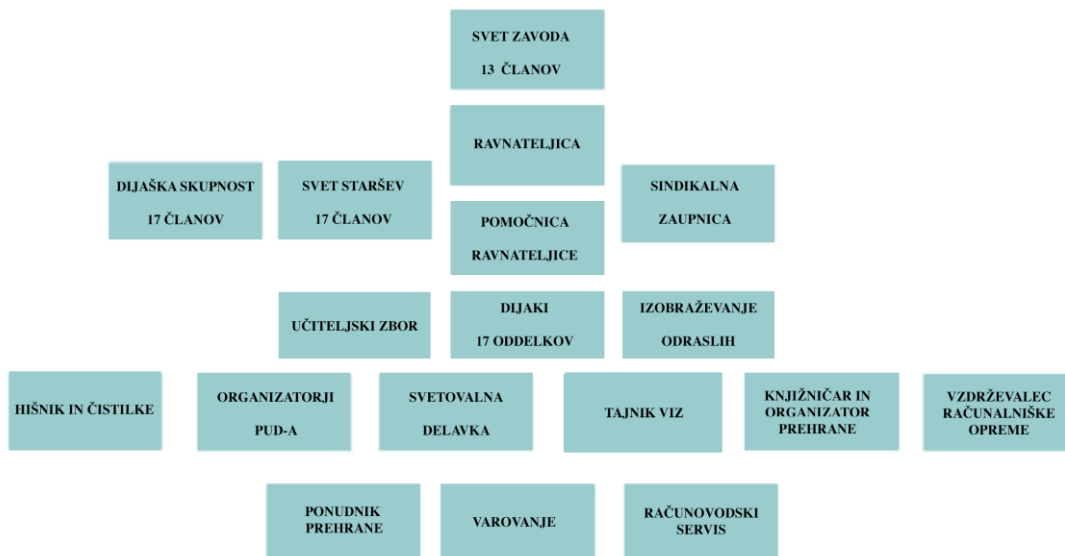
SVET ZAVODA
13 ČLANOV

RAVNATELJICA

DIJAŠKA SKUPNOST
17 ČLANOV

SVET STARŠEV
17 ČLANOV

SINDIKALNA
ZAUPNICA

POMOČNICA
RAVNATELJICE

UČITELJSKI ZBOR

DIJAKI
17 ODDELKOV

IZOBRAŽEVANJE
ODRASLIH

HIŠNIK IN ČISTILKE

ORGANIZATORJI
PUD-A

SVETOVALNA
DELAVKA

TAJNIK VIZ

KNJIŽNIČAR IN ORGANIZATOR PREHRANE

VZDRŽEVALEC RAČUNALNIŠKE OPREME

PONUDNIK PREHRANE

VAROVANJE

RAČUNOVODSKI SERVIS